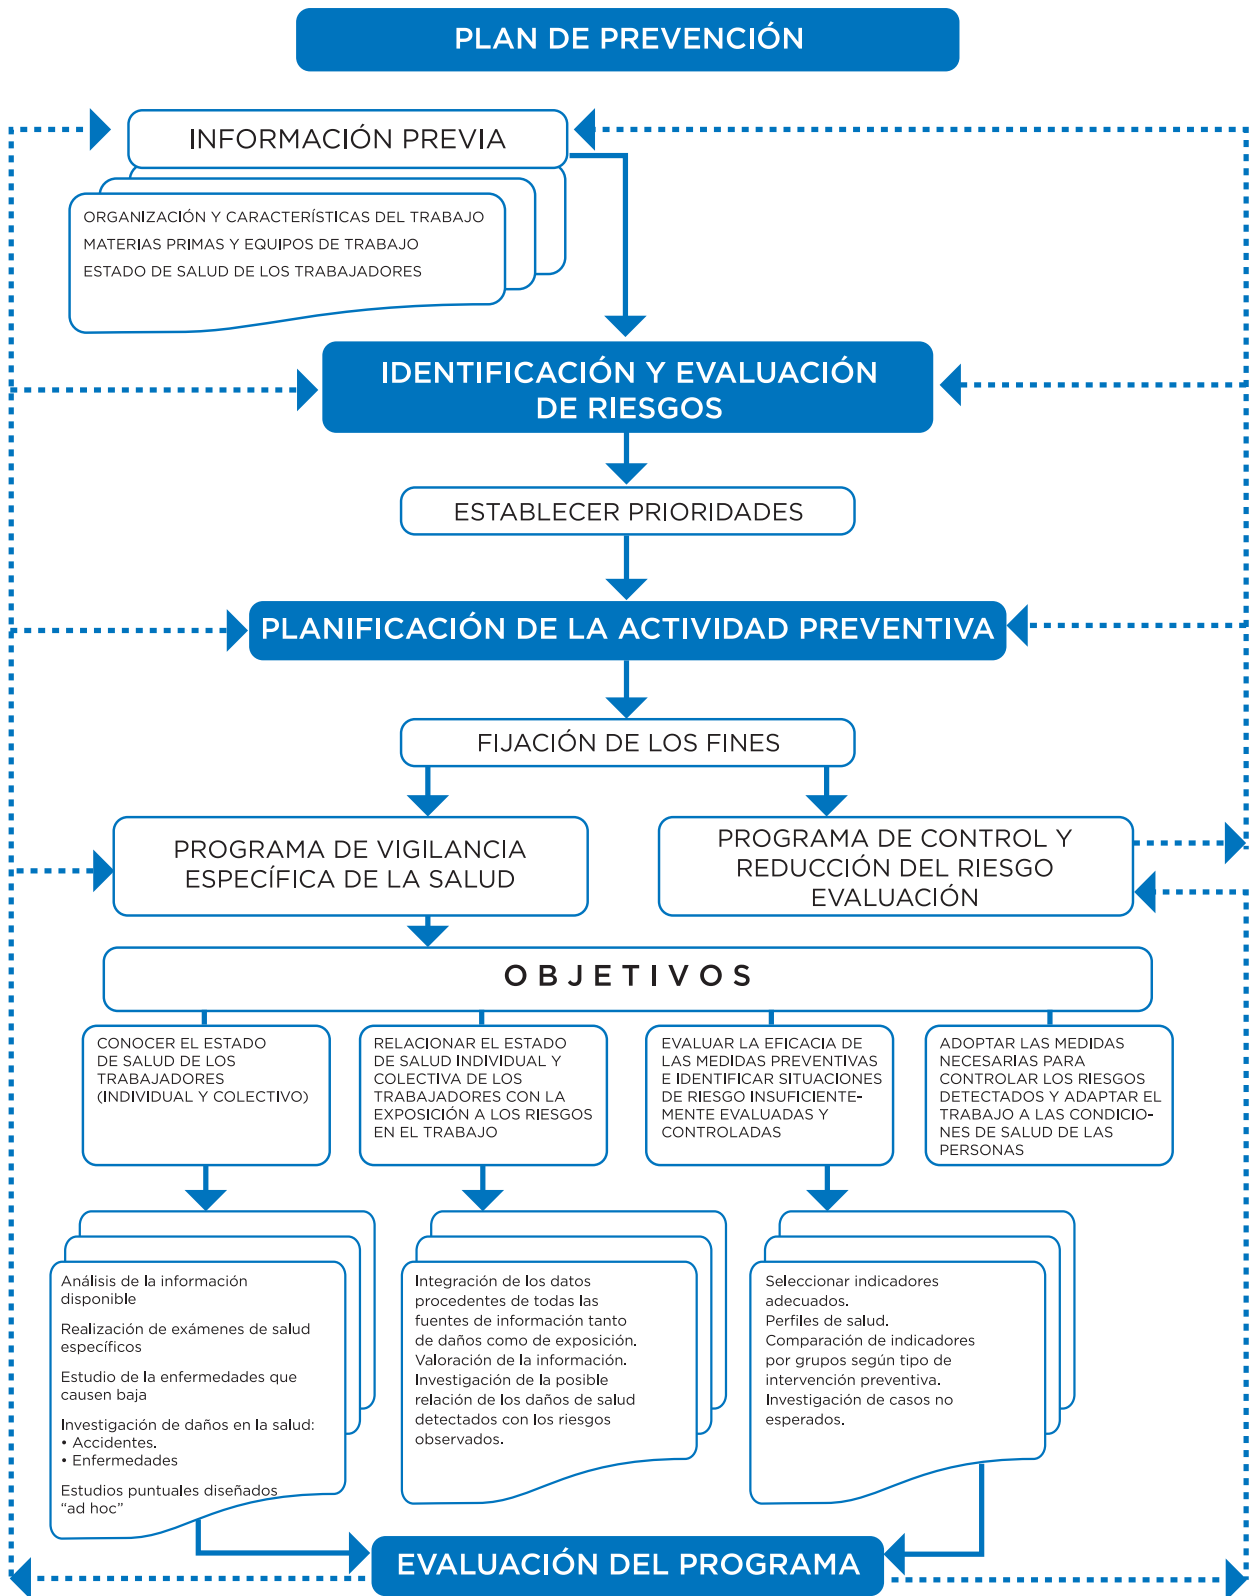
PLAN DE PREVENCIÓN

INFORMACIÓN PREVIA

ORGANIZACIÓN Y CARACTERÍSTICAS DEL TRABAJO
MATERIAS PRIMAS Y EQUIPOS DE TRABAJO
ESTADO DE SALUD DE LOS TRABAJADORES

IDENTIFICACIÓN Y EVALUACIÓN DE RIESGOS

ESTABLECER PRIORIDADES

PLANIFICACIÓN DE LA ACTIVIDAD PREVENTIVA

FIJACIÓN DE LOS FINES

PROGRAMA DE VIGILANCIA ESPECÍFICA DE LA SALUD

PROGRAMA DE CONTROL Y REDUCCIÓN DEL RIESGO EVALUACIÓN

OBJETIVOS

CONOCER EL ESTADO DE SALUD DE LOS TRABAJADORES (INDIVIDUAL Y COLECTIVO)

RELACIONAR EL ESTADO DE SALUD INDIVIDUAL Y COLECTIVA DE LOS TRABAJADORES CON LA EXPOSICIÓN A LOS RIESGOS EN EL TRABAJO

EVALUAR LA EFICACIA DE LAS MEDIDAS PREVENTIVAS E IDENTIFICAR SITUACIONES DE RIESGO INSUFICIENTEMENTE EVALUADAS Y CONTROLADAS

ADOPTAR LAS MEDIDAS NECESARIAS PARA CONTROLAR LOS RIESGOS DETECTADOS Y ADAPTAR EL TRABAJO A LAS CONDICIONES DE SALUD DE LAS PERSONAS

Análisis de la información disponible

Realización de exámenes de salud específicos

Estudio de la enfermedades que causen baja

Investigación de daños en la salud:
• Accidentes.
• Enfermedades

Estudios puntuales diseñados “ad hoc”

Integración de los datos procedentes de todas las fuentes de información tanto de daños como de exposición.
Valoración de la información.
Investigación de la posible relación de los daños de salud detectados con los riesgos observados.

Seleccionar indicadores adecuados.
Perfiles de salud.
Comparación de indicadores por grupos según tipo de intervención preventiva.
Investigación de casos no esperados.

EVALUACIÓN DEL PROGRAMA